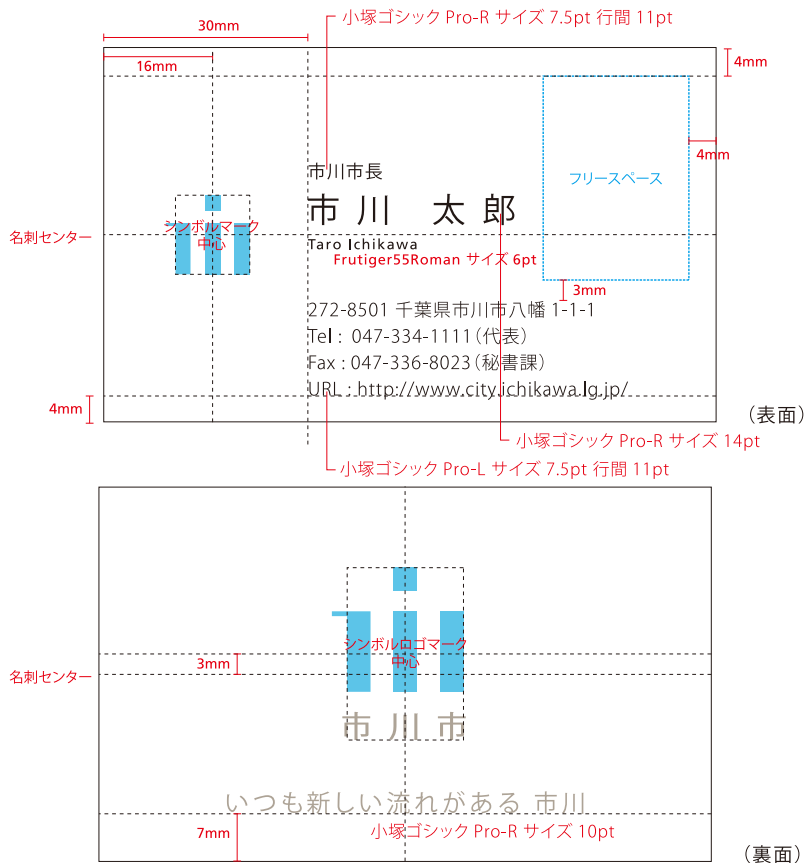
30mm

小塚ゴシック Pro-R サイズ 7.5pt 行間 11pt

16mm

4mm

4mm

市川市長

市川　太郎

フリースペース

名刺センター

シンボルマーク中心

Taro Ichikawa

Frutiger55Roman サイズ 6pt

3mm

272-8501 千葉県市川市八幡 1-1-1

Tel : 047-334-1111（代表）

Fax : 047-336-8023（秘書課）

URL : http://www.city.ichikawa.lg.jp/

4mm

（表面）

小塚ゴシック Pro-R サイズ 14pt

小塚ゴシック Pro-L サイズ 7.5pt 行間 11pt

シンボルロゴマーク中心

名刺センター

3mm

市川市

いつも新しい流れがある 市川

7mm

小塚ゴシック Pro-R サイズ 10pt

（裏面）